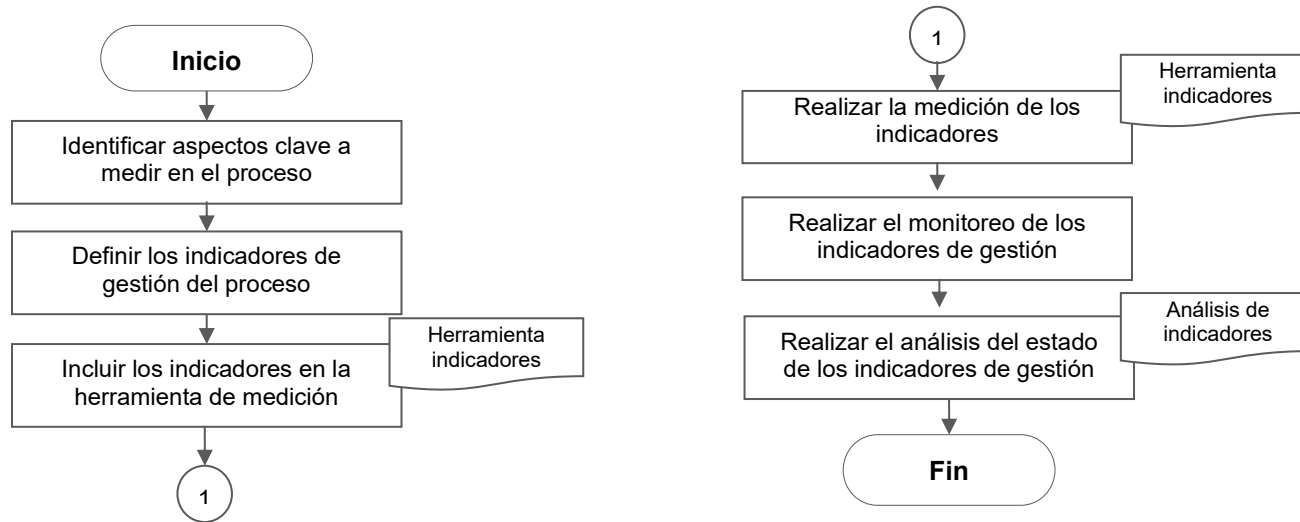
Inicio

Identificar aspectos clave a medir en el proceso

Definir los indicadores de gestión del proceso

Herramienta indicadores

Incluir los indicadores en la herramienta de medición

1

1

Herramienta indicadores

Realizar la medición de los indicadores

Realizar el monitoreo de los indicadores de gestión

Análisis de indicadores

Realizar el análisis del estado de los indicadores de gestión

Fin